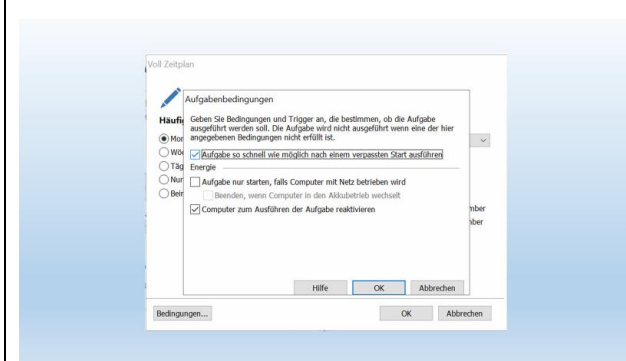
Voll Zeitplan

Häufi

Mor

Wö

Täg

Nur

Beir

Aufgabenbedingungen

Geben Sie Bedingungen und Trigger an, die bestimmen, ob die Aufgabe ausgeführt werden soll. Die Aufgabe wird nicht ausgeführt wenn eine der hier angegebenen Bedingungen nicht erfüllt ist.

Aufgabe so schnell wie möglich nach einem verpassten Start ausführen

Energie

Aufgabe nur starten, falls Computer mit Netz betrieben wird

Beenden, wenn Computer in den Akkubetrieb wechselt

Computer zum Ausführen der Aufgabe reaktivieren

mber

nber

Hilfe

OK

Abbrechen

Bedingungen...

OK

Abbrechen